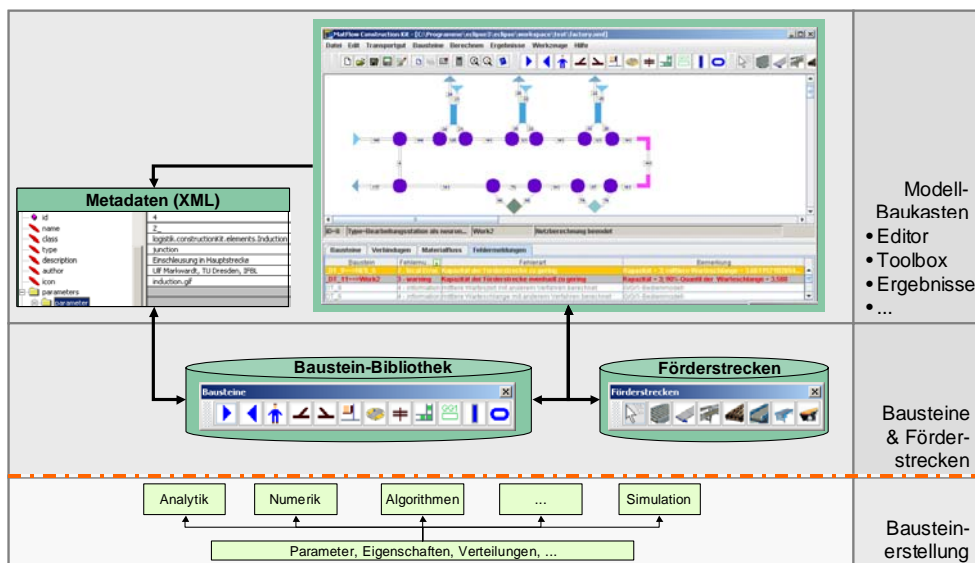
MatFlow Construction Kit - [C:\Programme\eclipse\eclipse\workspace\test\factory.xml]

Datei Edit Transportgut Bausteine Berechnen Ergebnisse Werkzeuge Hilfe

ID=8 Typ=Bearbeitungsstation als neuron... Work2 Netzberechnung beendet

Bausteine | Verbindungen | Materialfluss | Fehlermeldungen

| Baustein | Fehlernu | Fehlerart | Bemerkung |
|---|---|---|---|
| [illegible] | 1 - local Error | Kapazität der Förderstrecke zu gering | Kapazität < 1; mittlere Warteschlange = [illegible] |
| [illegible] Work2 | 2 - warning | Kapazität der Förderstrecke eventuell zu gering | Kapazität = 3; 90% Quantil der Warteschlange = 3,500 |
| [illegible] | 4 - information | mittlere Warteschlange mit anderem Verfahren berechnet | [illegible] |
| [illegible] | 4 - information | mittlere Warteschlange mit anderem Verfahren berechnet | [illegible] |

Metadaten (XML)

| id | 4 |
|---|---|
| name | 2_ |
| class | logistik.constructionKit.elements.Induction |
| type | junction |
| description | Einschleusung in Hauptstrecke |
| author | Ulf Markwardt, TU Dresden, IFBL |
| icon | induction.gif |
| parameters | |
| parameter | |

Modell-Baukasten
• Editor
• Toolbox
• Ergebnisse
• ...

Baustein-Bibliothek

Bausteine

Förderstrecken

Förderstrecken

Bausteine & Förder-strecken

Analytik

Numerik

Algorithmen

...

Simulation

Parameter, Eigenschaften, Verteilungen, ...

Baustein-erstellung